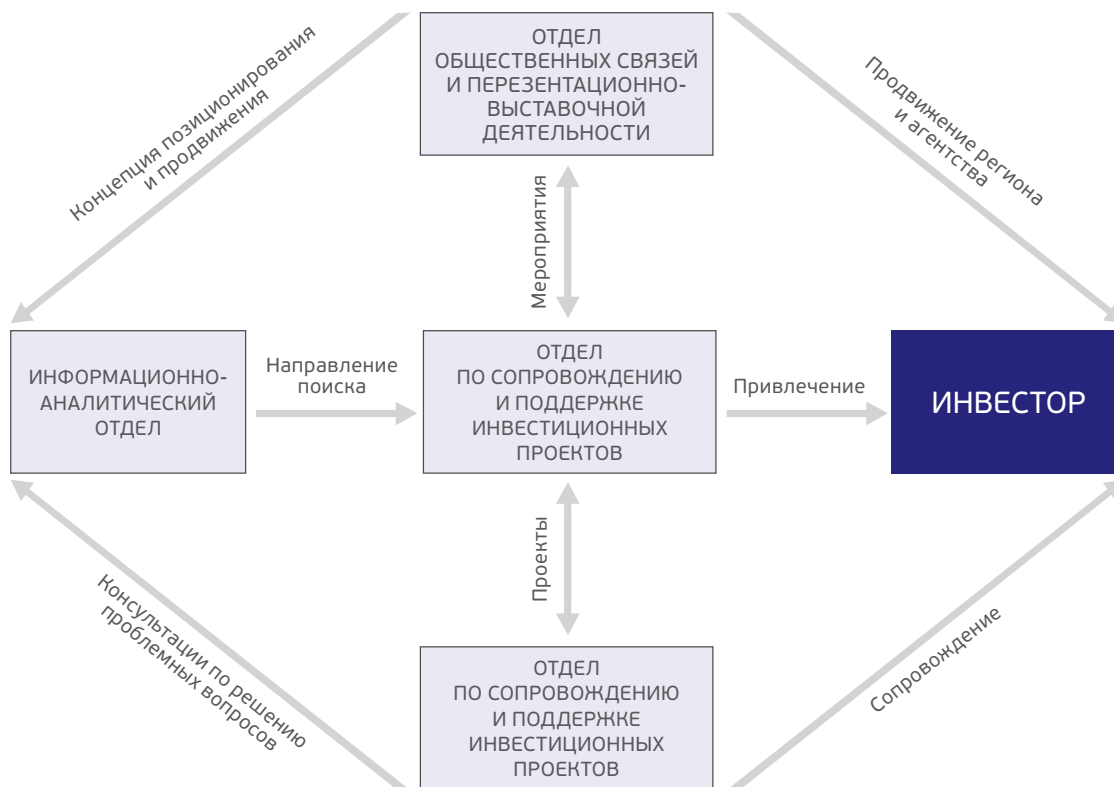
Концепция позиционирования и продвижения

ОТДЕЛ ОБЩЕСТВЕННЫХ СВЯЗЕЙ И ПЕРЕЗЕНТАЦИОННО-ВЫСТАВОЧНОЙ ДЕЯТЕЛЬНОСТИ

Продвижение региона и агентства

Мероприятия

ИНФОРМАЦИОННО-АНАЛИТИЧЕСКИЙ ОТДЕЛ

Направление поиска

ОТДЕЛ ПО СОПРОВОЖДЕНИЮ И ПОДДЕРЖКЕ ИНВЕСТИЦИОННЫХ ПРОЕКТОВ

Привлечение

ИНВЕСТОР

Проекты

Консультации по решению проблемных вопросов

Сопровождение

ОТДЕЛ ПО СОПРОВОЖДЕНИЮ И ПОДДЕРЖКЕ ИНВЕСТИЦИОННЫХ ПРОЕКТОВ